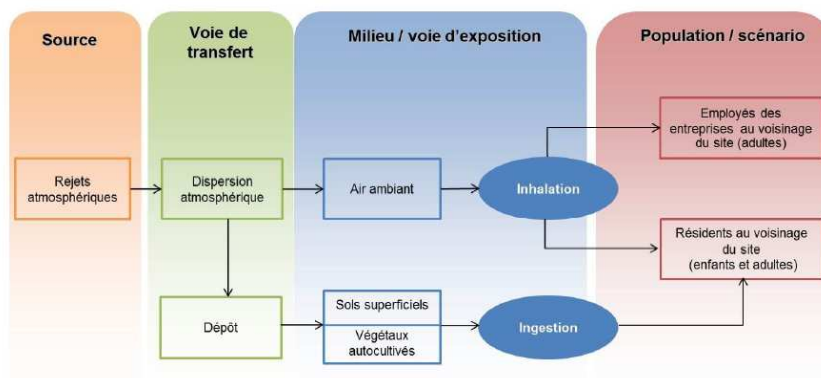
Source

Voie de transfert

Milieu / voie d'exposition

Population / scénario

Rejets atmosphériques

Dispersion atmosphérique

Air ambiant

Inhalation

Employés des entreprises au voisinage du site (adultes)

Résidents au voisinage du site (enfants et adultes)

Dépôt

Sols superficiels

Végétaux autocultivés

Ingestion